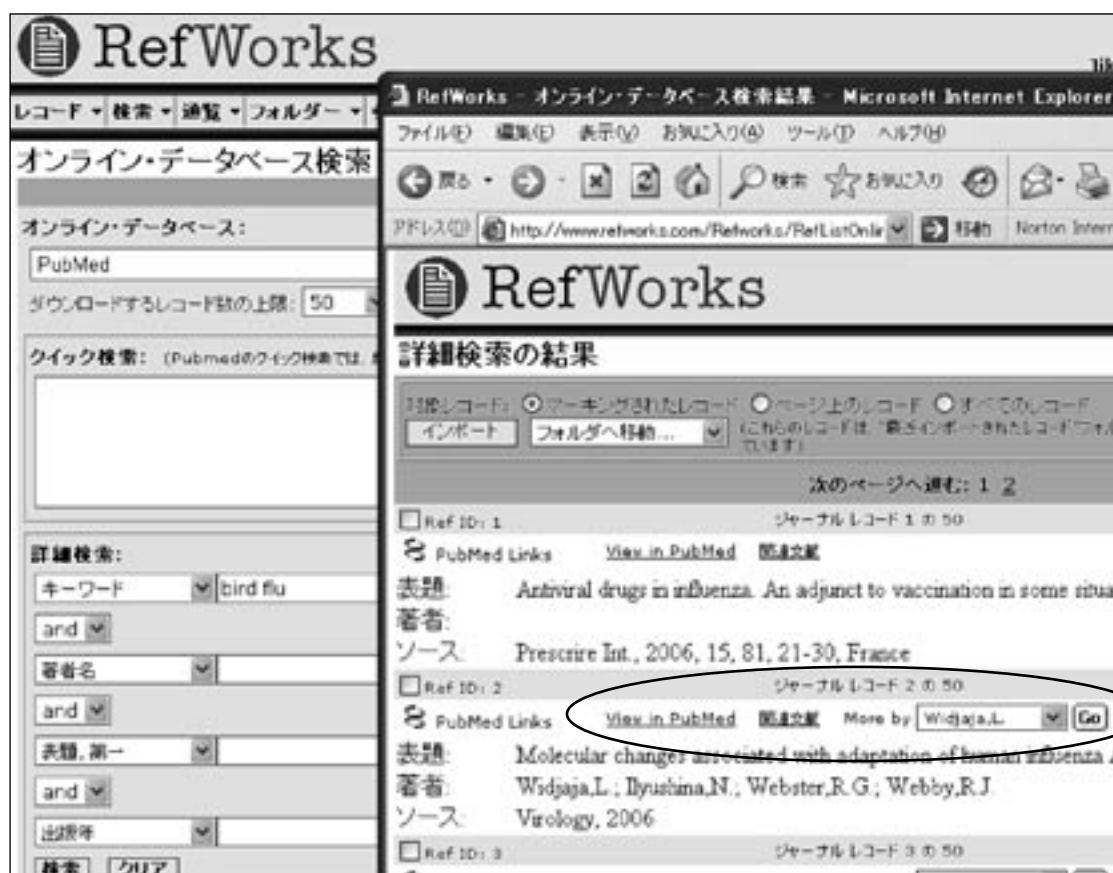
RefWorks

レコード ▾ 検索 ▾ 閲覧 ▾ フォルダー ▾

オンライン・データベース検索

オンライン・データベース:

PubMed

ダウンロードするレコード数の上限: 50

クイック検索: (Pubmedのクイック検索では、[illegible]

詳細検索:

キーワード | bird flu

and

著者名

and

表題, 第一

and

出版年

検索 クリア

RefWorks - オンライン・データベース検索結果 - Microsoft Internet Explorer

ファイル(F) 編集(E) 表示(V) お気に入り(A) ツール(T) ヘルプ(H)

戻る · 検索 お気に入り

アドレス(D) http://www.refworks.com/Refworks/RefListOnlin 移動 Norton Intern

RefWorks

詳細検索の結果

対象レコード: ⊙マーキングされたレコード ○ページ上のレコード ○すべてのレコード

インポート フォルダへ移動... (これらのレコードは、"最近インポートされたレコード"フォル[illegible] ています)

次のページへ進む: 1 2

Ref ID: 1 ジャーナル レコード 1 の 50

PubMed Links View in PubMed 関連文献

表題: Antiviral drugs in influenza. An adjunct to vaccination in some situa

著者:

ソース: Prescrire Int., 2006, 15, 81, 21-30, France

Ref ID: 2 ジャーナル レコード 2 の 50

PubMed Links View in PubMed 関連文献 More by Widjaja,L. Go

表題: Molecular changes associated with adaptation of human influenza

著者: Widjaja,L.; Ilyushina,N.; Webster,R.G.; Webby,R.J.

ソース: Virology, 2006

Ref ID: 3 ジャーナル レコード 3 の 50